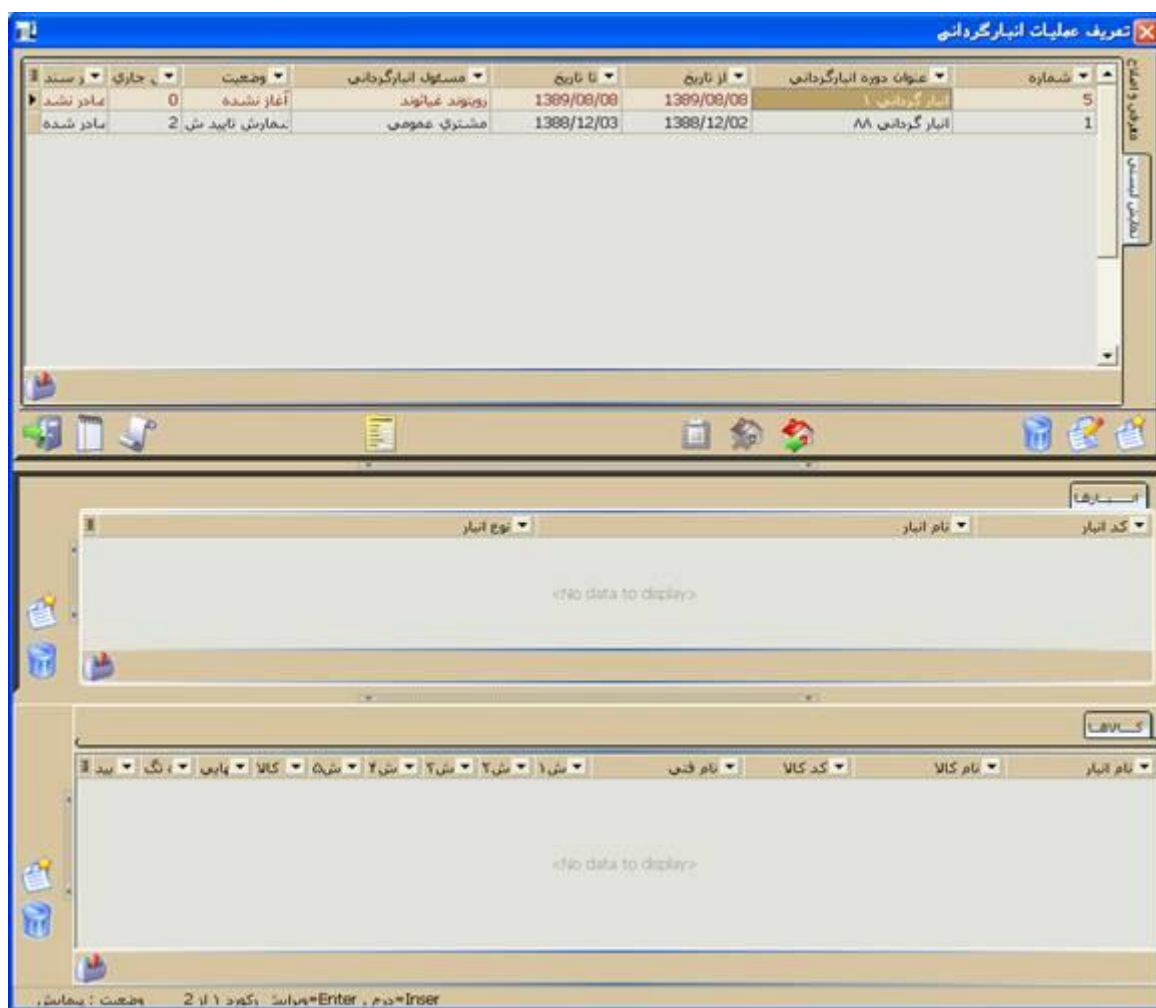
تعریف عملیات انبارگردانی

معرفی و اصلاح

نمایش سیستمی

| شماره | عنوان دوره انبارگردانی | از تاریخ | تا تاریخ | مسئول انبارگردانی | وضعیت | ی جاری | ر سند |
|---|---|---|---|---|---|---|---|
| 5 | انبار گردانی ۱ | 1389/08/08 | 1389/08/08 | رویتوند غیاثوند | آغاز نشده | 0 | صادر نشد |
| 1 | انبار گردانی ۸۸ | 1388/12/02 | 1388/12/03 | مشتری عمومی | شمارش تایید ش | 2 | صادر شده |

انبارها

| کد انبار | نام انبار | نوع انبار |
|---|---|---|

<No data to display>

کالاها

| نام انبار | نام کالا | کد کالا | نام فنی | ش۱ | ش۲ | ش۳ | ش۴ | ش۵ | کالا | پایی | ، نگ | پید |
|---|---|---|---|---|---|---|---|---|---|---|---|---|

<No data to display>

Inser=درج ، Enter=ویرایش رکورد ۱ از 2 وضعیت : پیمایش